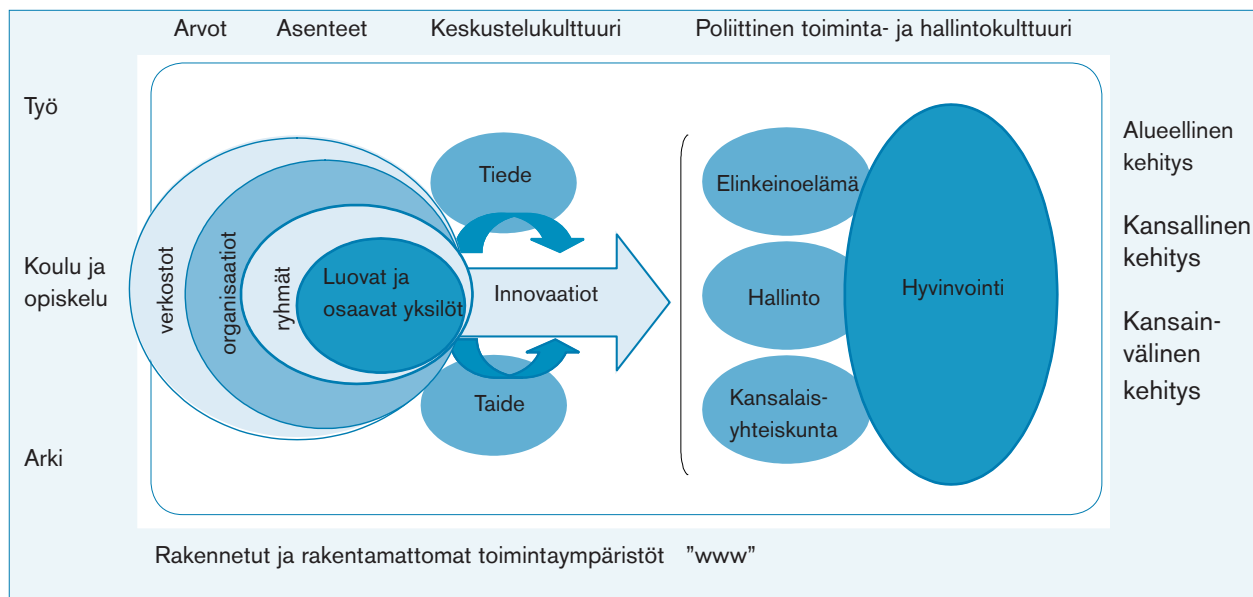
Arvot Asenteet Keskustelukulttuuri Poliittinen toiminta- ja hallintokulttuuri

Työ

Koulu ja opiskelu

Arki

verkostot

organisaatiot

ryhmät

Luovat ja osaavat yksilöt

Tiede

Innovaatiot

Taide

Elinkeinoelämä

Hallinto

Kansalaisyhteiskunta

Hyvinvointi

Alueellinen kehitys

Kansallinen kehitys

Kansainvälinen kehitys

Rakennetut ja rakentamattomat toimintaympäristöt "www"